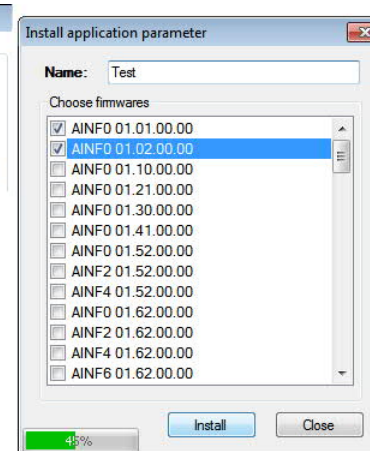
Install application parameter

Name: Test

Choose firmwares

AINF0 01.01.00.00
AINF0 01.02.00.00
AINF0 01.10.00.00
AINF0 01.21.00.00
AINF0 01.30.00.00
AINF0 01.41.00.00
AINF0 01.52.00.00
AINF2 01.52.00.00
AINF4 01.52.00.00
AINF0 01.62.00.00
AINF2 01.62.00.00
AINF4 01.62.00.00
AINF6 01.62.00.00

Install
Close

45%